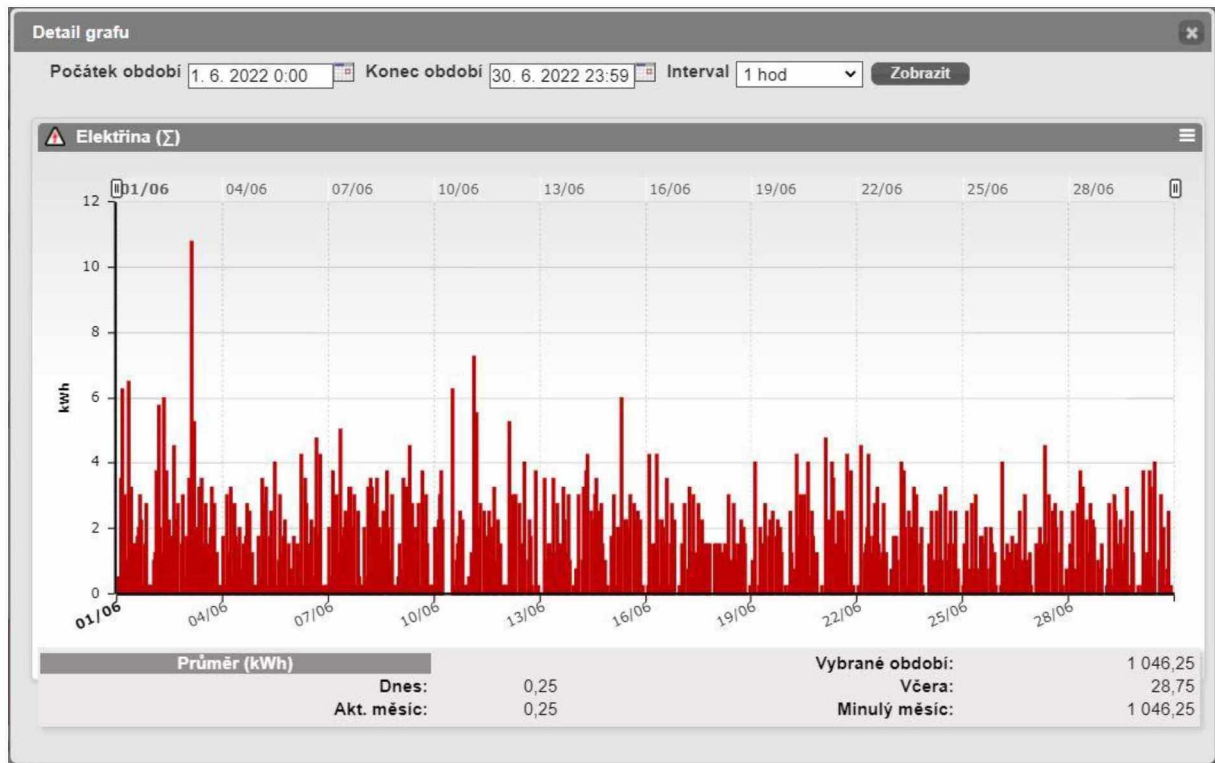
Detail grafu

Počátek období 1. 6. 2022 0:00 Konec období 30. 6. 2022 23:59 Interval 1 hod Zobrazit

Elektřina (∑)

01/06 04/06 07/06 10/06 13/06 16/06 19/06 22/06 25/06 28/06

12
10
8
6
4
2
0

kWh

01/06 04/06 07/06 10/06 13/06 16/06 19/06 22/06 25/06 28/06

| Průměr (kWh) | | | |
|---|---|---|---|
| | | Vybrané období: | 1 046,25 |
| Dnes: | 0,25 | Včera: | 28,75 |
| Akt. měsíc: | 0,25 | Minulý měsíc: | 1 046,25 |